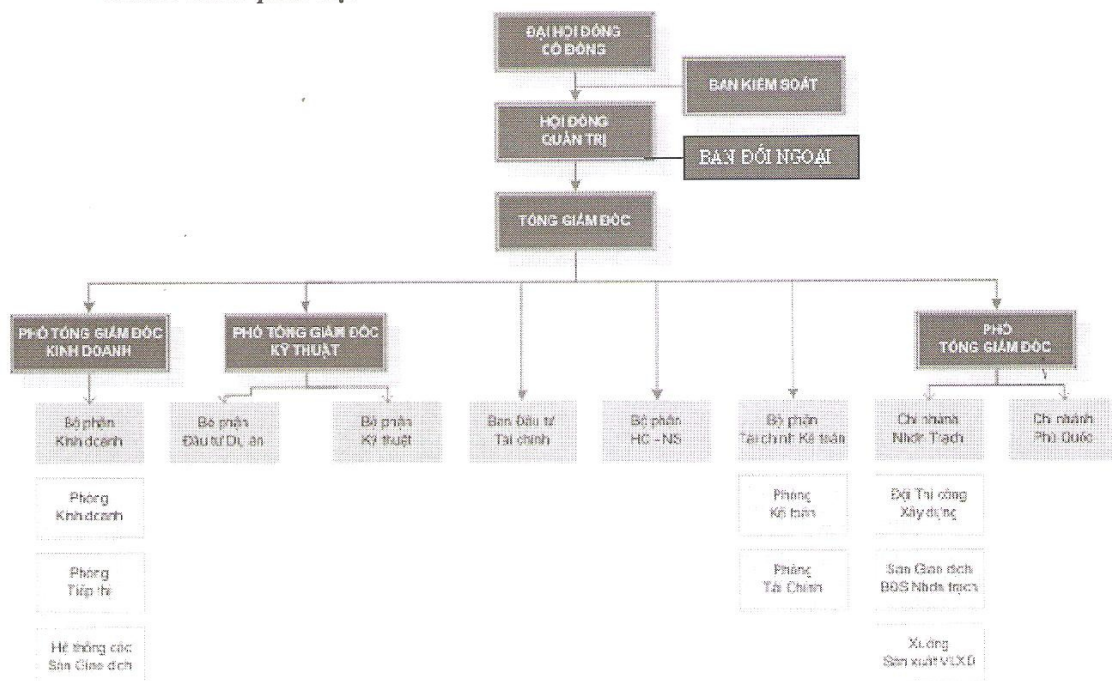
ĐẠI HỘI ĐỒNG CỔ ĐÔNG

BAN KIỂM SOÁT

HỘI ĐỒNG QUẢN TRỊ

BAN ĐỐI NGOẠI

TỔNG GIÁM ĐỐC

PHÓ TỔNG GIÁM ĐỐC KINH DOANH

PHÓ TỔNG GIÁM ĐỐC KỸ THUẬT

PHÓ TỔNG GIÁM ĐỐC

Bộ phận Kinh doanh

Phòng Kinh doanh

Phòng Tiếp thị

Hệ thống các Sàn Giao dịch

Bộ phận Đầu tư Dự án

Bộ phận Kỹ thuật

Ban Đầu tư Tài chính

Bộ phận HC - NS

Bộ phận Tài chính Kế toán

Phòng Kế toán

Phòng Tài Chính

Chi nhánh Nhơn Trạch

Đội Thi công Xây dựng

Sàn Giao dịch BĐS Nhơn trạch

Xưởng Sản xuất VLXD

Chi nhánh Phú Quốc